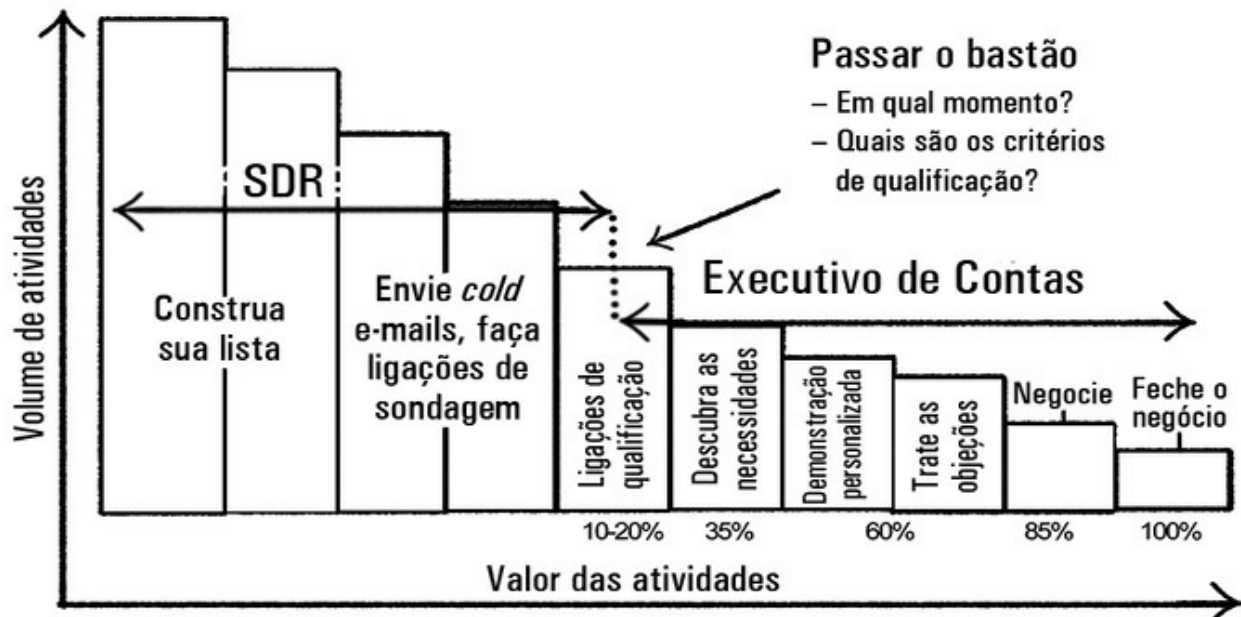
Passar o bastão
– Em qual momento?
– Quais são os critérios de qualificação?

SDR

Executivo de Contas

Volume de atividades

Construa sua lista

Envie *cold* e-mails, faça ligações de sondagem

Ligações de qualificação

Descubra as necessidades

Demonstração personalizada

Trate as objeções

Negocie

Feche o negócio

10-20%
35%
60%
85%
100%

Valor das atividades